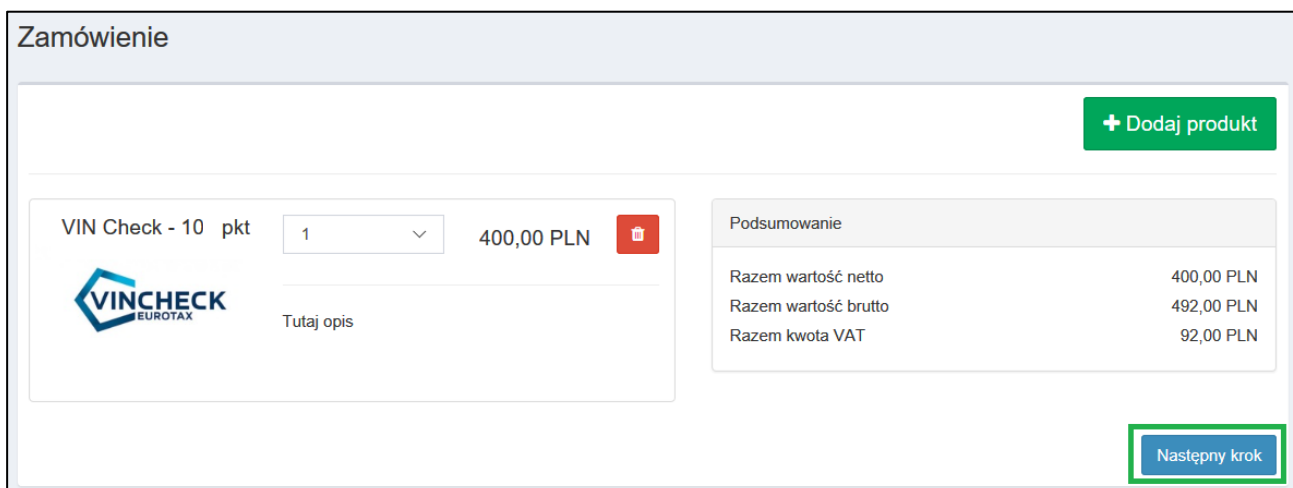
Zamówienie

+ Dodaj produkt

VIN Check - 10 pkt

1

400,00 PLN

VINCHECK
EUROTAX

Tutaj opis

Podsumowanie

| | |
|---|---|
| Razem wartość netto | 400,00 PLN |
| Razem wartość brutto | 492,00 PLN |
| Razem kwota VAT | 92,00 PLN |

Następny krok